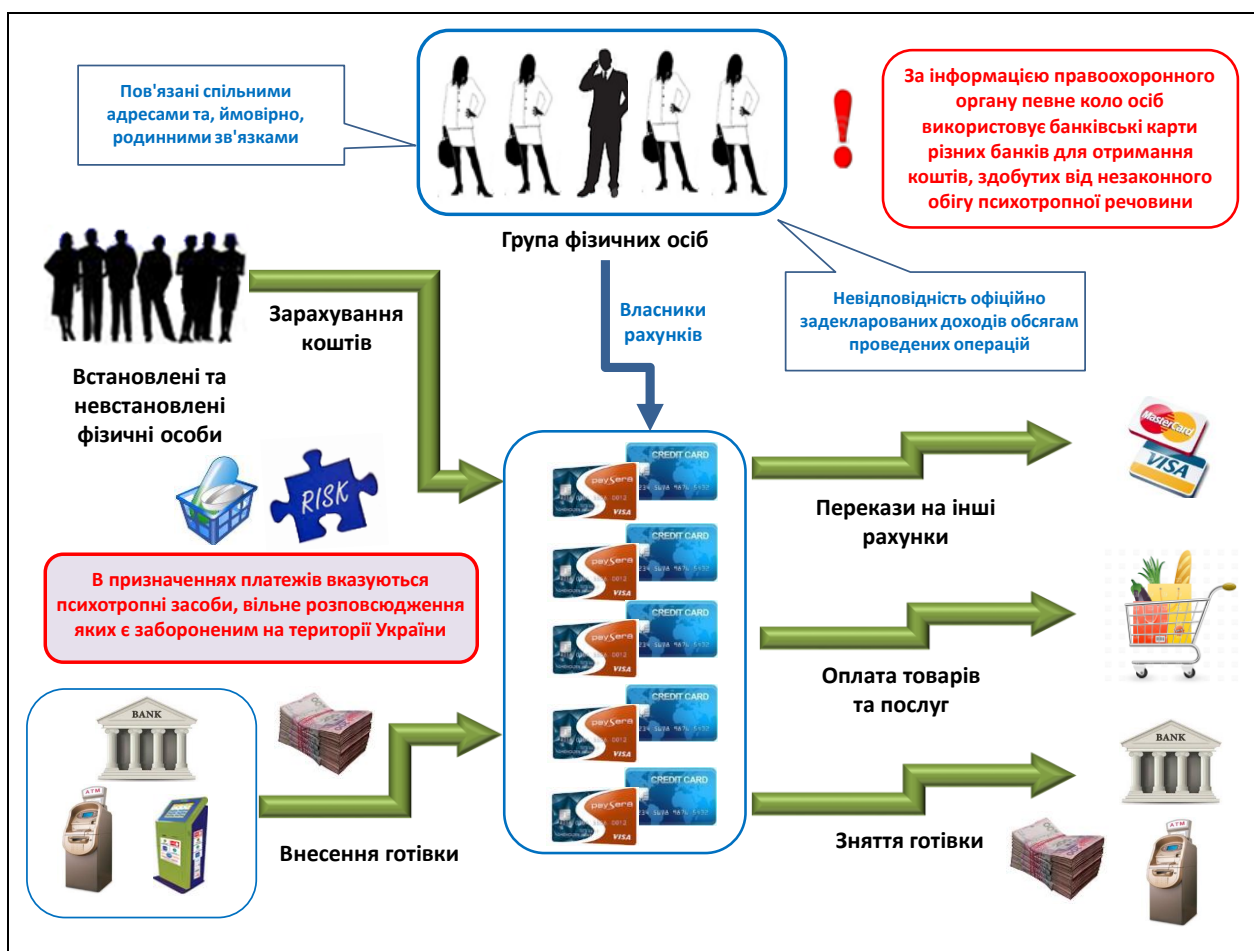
Пов'язані спільними адресами та, ймовірно, родинними зв'язками

За інформацією правоохоронного органу певне коло осіб використовує банківські карти різних банків для отримання коштів, здобутих від незаконного обігу психотропної речовини

Група фізичних осіб

Зарахування коштів

Власники рахунків

Невідповідність офіційно задекларованих доходів обсягам проведених операцій

Встановлені та невстановлені фізичні особи

RISK

CREDIT CARD

paysera

VISA

MasterCard

VISA

Перекази на інші рахунки

В призначеннях платежів вказуються психотропні засоби, вільне розповсюдження яких є забороненим на території України

Оплата товарів та послуг

BANK

ATM

Внесення готівки

BANK

Зняття готівки

ATM